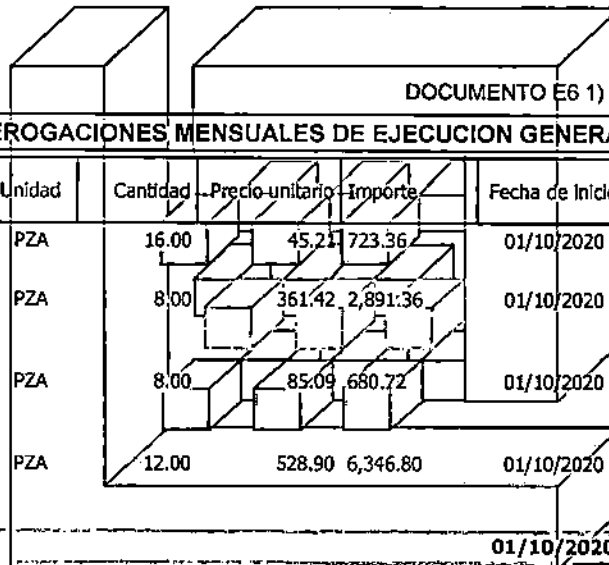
DOCUMENTO E6 1)

EROGACIONES MENSUALES DE EJECUCION GENERA

| Unidad | Cantidad | Precio unitario | Importe | Fecha de inicio |
|---|---|---|---|---|
| PZA | 16.00 | 45.21 | 723.36 | 01/10/2020 |
| PZA | 8.00 | 361.42 | 2,891.36 | 01/10/2020 |
| PZA | 8.00 | 85.09 | 680.72 | 01/10/2020 |
| PZA | 12.00 | 528.90 | 6,346.80 | 01/10/2020 |

01/10/2020